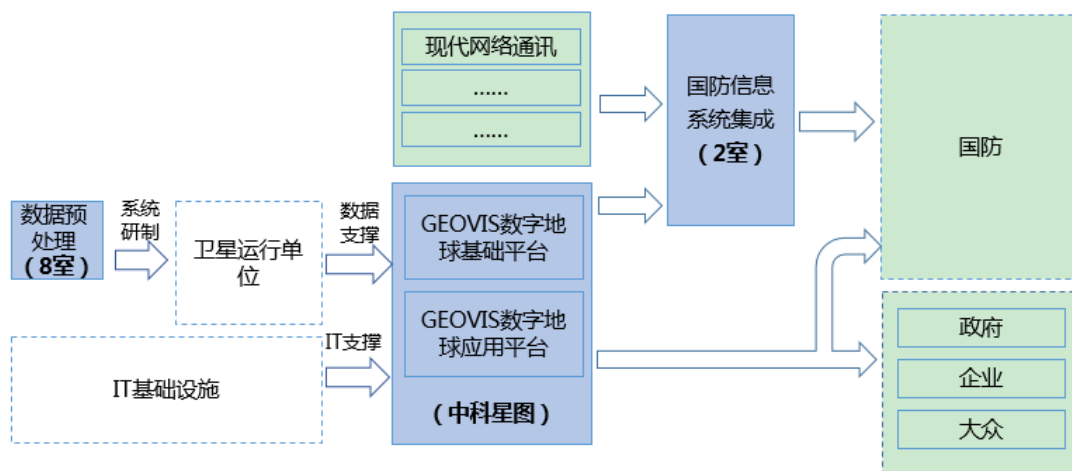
现代网络通讯

......

......

国防信息系统集成

（2室）

国防

数据预处理

（8室）

系统研制

卫星运行单位

数据支撑

GEOVIS数字地球基础平台

GEOVIS数字地球应用平台

（中科星图）

IT支撑

IT基础设施

政府

企业

大众